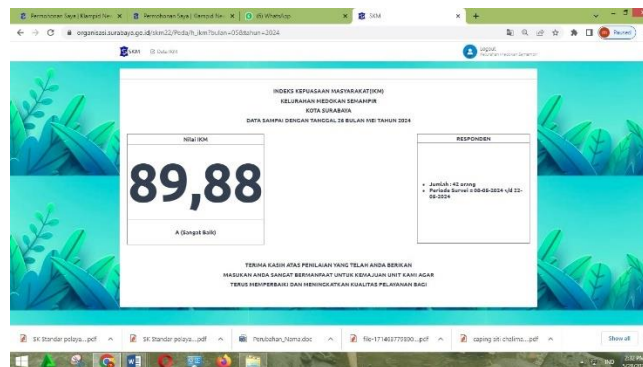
Permohonan Saya | Klampid Nev × Permohonan Saya | Klampid Nev × (3) WhatsApp × SKM × +

organisasi.surabaya.go.id/skm22/Pkda/h_ikm?bulan=05&tahun=2024

Paused

SKM

Logout

INDEKS KEPUASAAN MASYARAKAT(IKM)
KELURAHAN MEDOKAN SEMAMPIR
KOTA SURABAYA
DATA SAMPAI DENGAN TANGGAL 28 BULAN MEI TAHUN 2024

Nilai IKM

89,88

A (Sangat Baik)

RESPONDEN

• Jumlah : 42 orang
• Periode Survei : 08-05-2024 s/d 22-05-2024

TERIMA KASIH ATAS PENILAIAN YANG TELAH ANDA BERIKAN
MASUKAN ANDA SANGAT BERMANFAAT UNTUK KEMAJUAN UNIT KAMI AGAR
TERUS MEMPERBAIKI DAN MENINGKATKAN KUALITAS PELAYANAN BAGI

SK Standar pelaya....pdf ^ SK Standar pelaya....pdf ^ Perubahan_Nama.doc ^ file-171403778890....pdf ^ saping siti cholims....pdf ^ Show all